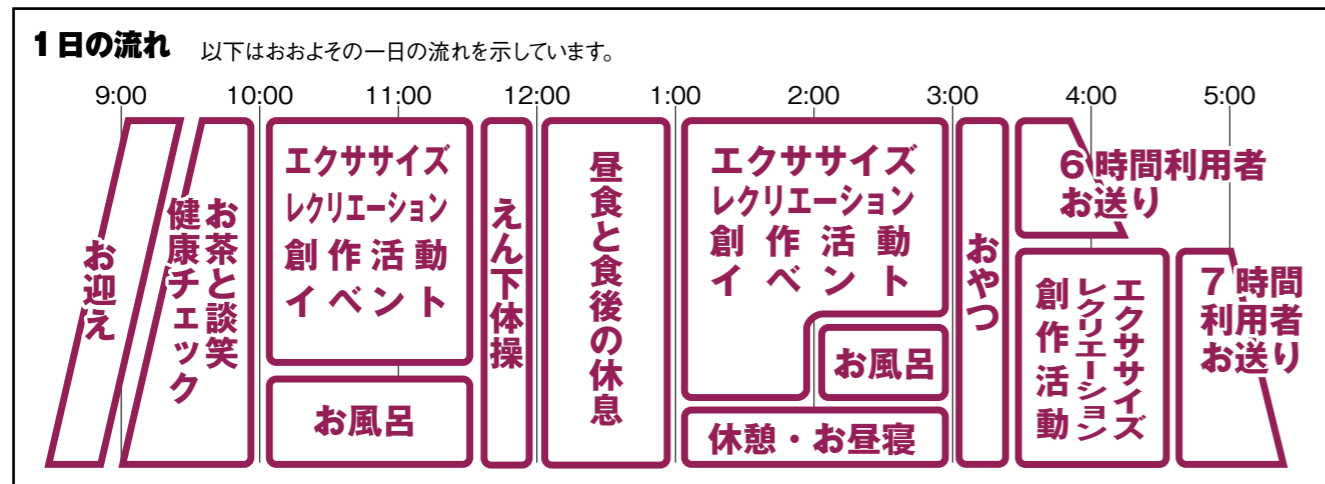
1日の流れ　以下はおおよその一日の流れを示しています。

9:00　10:00　11:00　12:00　1:00　2:00　3:00　4:00　5:00

お迎え

健康チェック

お茶と談笑

エクササイズ
レクリエーション
創作活動
イベント

お風呂

えん下体操

昼食と食後の休息

エクササイズ
レクリエーション
創作活動
イベント

お風呂

休憩・お昼寝

おやつ

6時間利用者お送り

エクササイズ
レクリエーション
創作活動

7時間利用者お送り